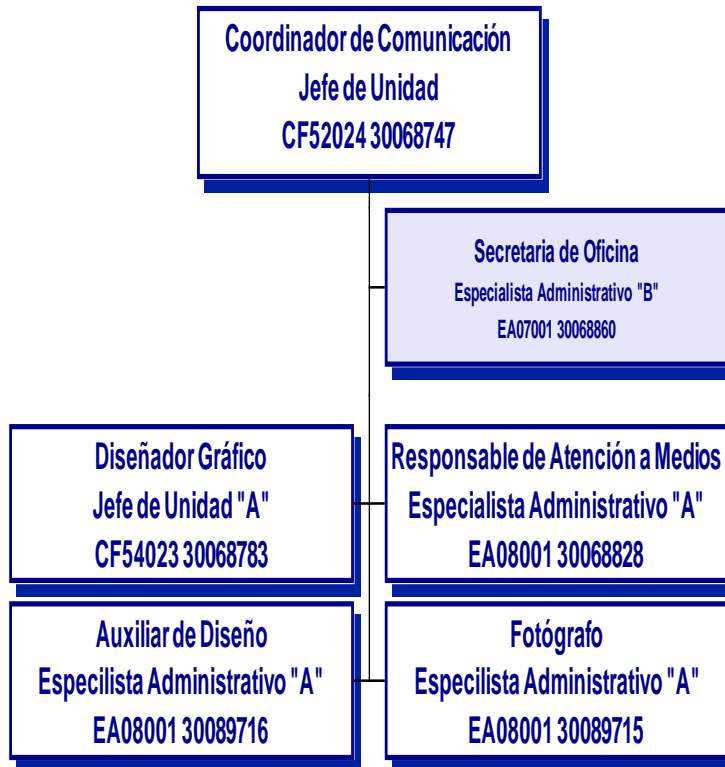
Coordinador de Comunicación
Jefe de Unidad
CF52024 30068747

Secretaria de Oficina
Especialista Administrativo "B"
EA07001 30068860

Diseñador Gráfico
Jefe de Unidad "A"
CF54023 30068783

Responsable de Atención a Medios
Especialista Administrativo "A"
EA08001 30068828

Auxiliar de Diseño
Especilista Administrativo "A"
EA08001 30089716

Fotógrafo
Especilista Administrativo "A"
EA08001 30089715